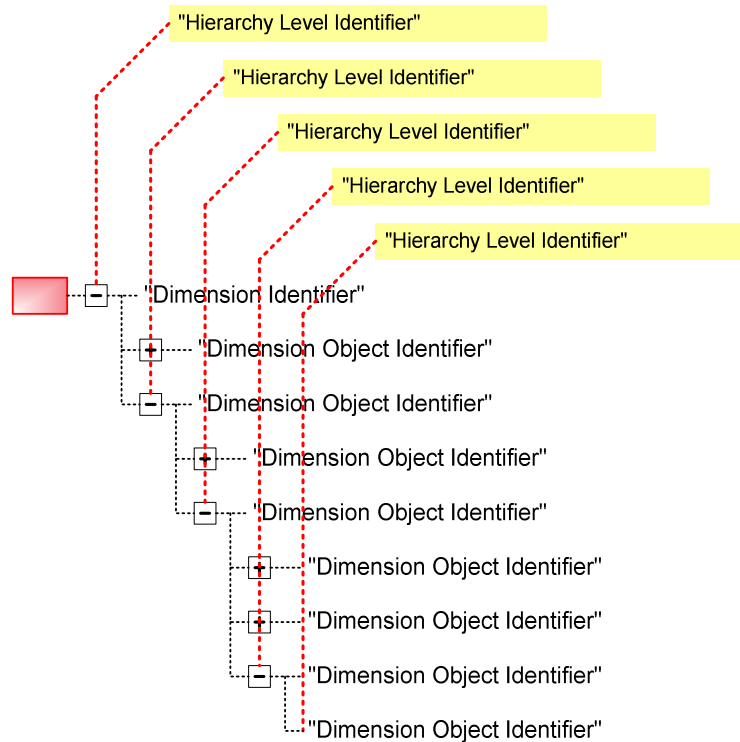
"Hierarchy Level Identifier"
"Hierarchy Level Identifier"
"Hierarchy Level Identifier"
"Hierarchy Level Identifier"
"Hierarchy Level Identifier"
"Dimension Identifier"
"Dimension Object Identifier"
"Dimension Object Identifier"
"Dimension Object Identifier"
"Dimension Object Identifier"
"Dimension Object Identifier"
"Dimension Object Identifier"
"Dimension Object Identifier"
"Dimension Object Identifier"